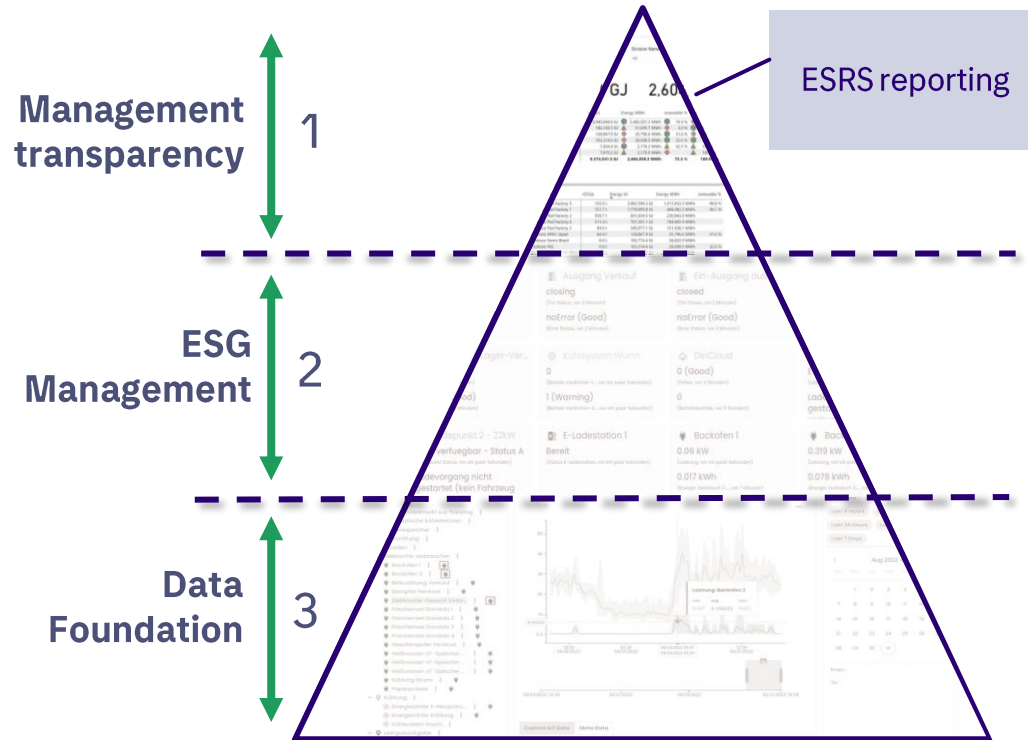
Management transparency

1

ESG Management

2

Data Foundation

3

ESRS reporting

GJ 2,60

Ausgang Verkauf

closing

noError (Good)

Ein-Ausgang

closed

noError (Good)

Kühlsystem Warm

0

1 (Warning)

EinCloud

0 (Good)

0

E-Ladestation 1

Bereit

Backofen 1

0.06 kW

0.017 kWh

0.319 kW

0.078 kWh

verfuegbar - Status A

devorgang nicht estartet (kein Fahrzeug

Aug 2022

Customized Data

Meta Data